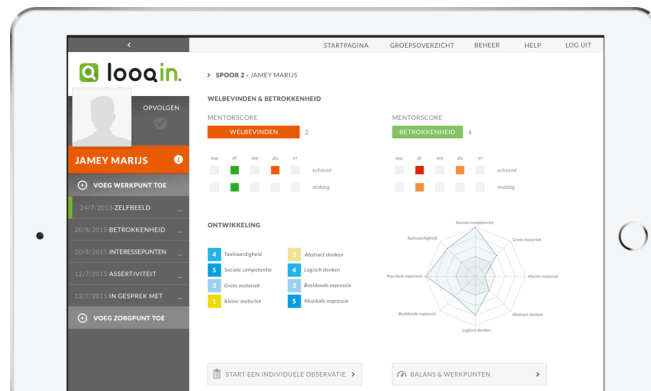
<

STARTPAGINA GROEPSOVERZICHT BEHEER HELP LOG UIT

looqin.

OPVOLGEN

JAMEY MARIJS

VOEG WERKPUNT TOE

24/7/2015 ZELFBEELD

20/8/2015 BETROKKENHEID

20/8/2015 INTERESSEPUNTEN

12/7/2015 ASSERTIVITEIT

12/7/2015 IN GESPREK MET

VOEG ZORGPUNT TOE

> SPOOR 2 - JAMEY MARIJS

WELBEVINDEN & BETROKKENHEID

MENTORSCORE

WELBEVINDEN 2

ma di wo do vr

voormiddag

namiddag

MENTORSCORE

BETROKKENHEID 4

ma di wo do vr

voormiddag

namiddag

ONTWIKKELING

4 Taalvaardigheid

5 Sociale competentie

3 Grote motoriek

1 Kleine motoriek

2 Abstract denken

4 Logisch denken

3 Beeldende expressie

5 Muzikale expressie

Sociale competentie

Taalvaardigheid

Grote motoriek

Muzikale expressie

Kleine motoriek

Beeldende expressie

Abstract denken

Logisch denken

START EEN INDIVIDUELE OBSERVATIE >

BALANS & WERKPUNTEN >